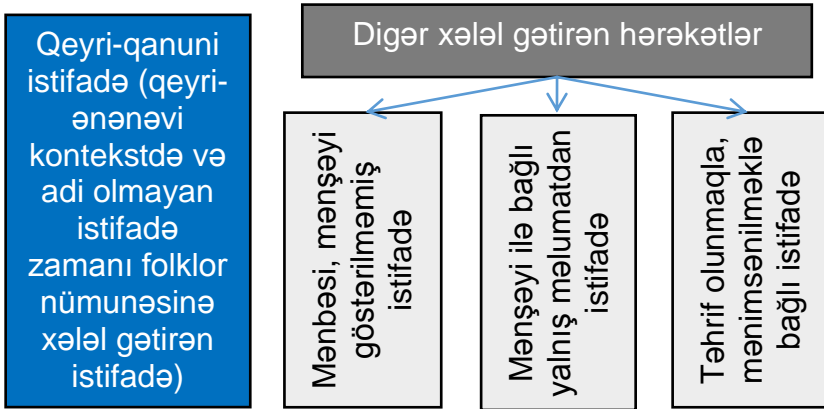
Qeyri-qanuni istifadə (qeyri-ənənəvi kontekstdə və adi olmayan istifadə zamanı folklor nümunəsinə xələl gətirən istifadə)

Digər xələl gətirən hərəkətlər

Mənbəsi, mənşəyi göstərilməmiş istifadə

Mənşəyi ilə bağlı yalnış məlumatdan istifadə

Təhrif olunmaqla, mənimsənilməklə bağlı istifadə